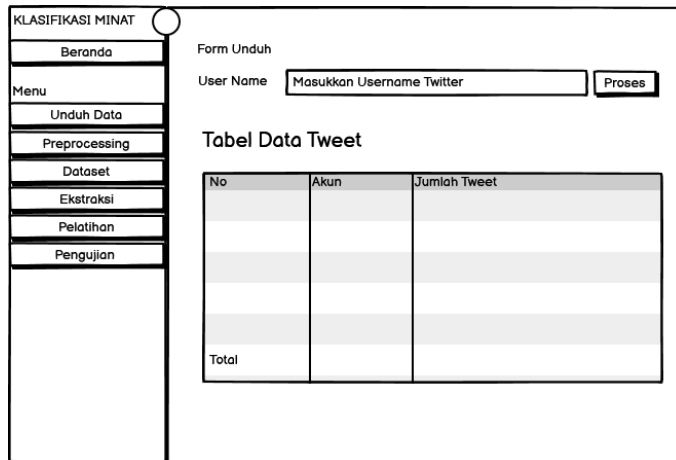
KLASIFIKASI MINAT

Beranda

Menu

Unduh Data

Preprocessing

Dataset

Ekstraksi

Pelatihan

Pengujian

Form Unduh

User Name

Masukkan Username Twitter

Proses

Tabel Data Tweet

| No | Akun | Jumlah Tweet |
|---|---|---|
| | | |
| | | |
| | | |
| | | |
| | | |
| Total | | |